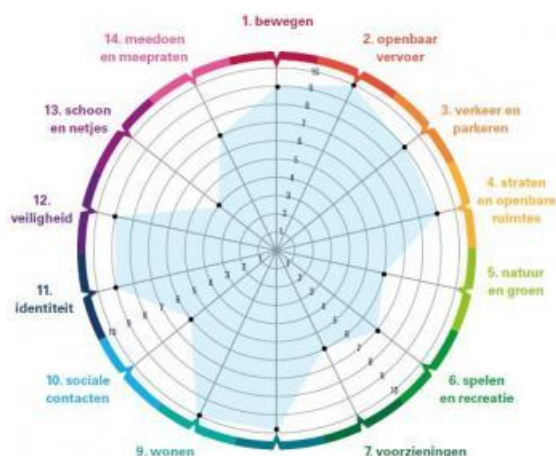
1. bewegen

2. openbaar vervoer

3. verkeer en parkeren

4. straten en openbare ruimtes

5. natuur en groen

6. spelen en recreatie

7. voorzieningen

9. wonen

10. sociale contacten

11. identiteit

12. veiligheid

13. schoon en netjes

14. meedoen en meepraten

10 9 8 7 6 5 4 3 2 1

1 2 3 4 5 6 7 8 9 10

1 2 3 4 5 6 7 8 9 10